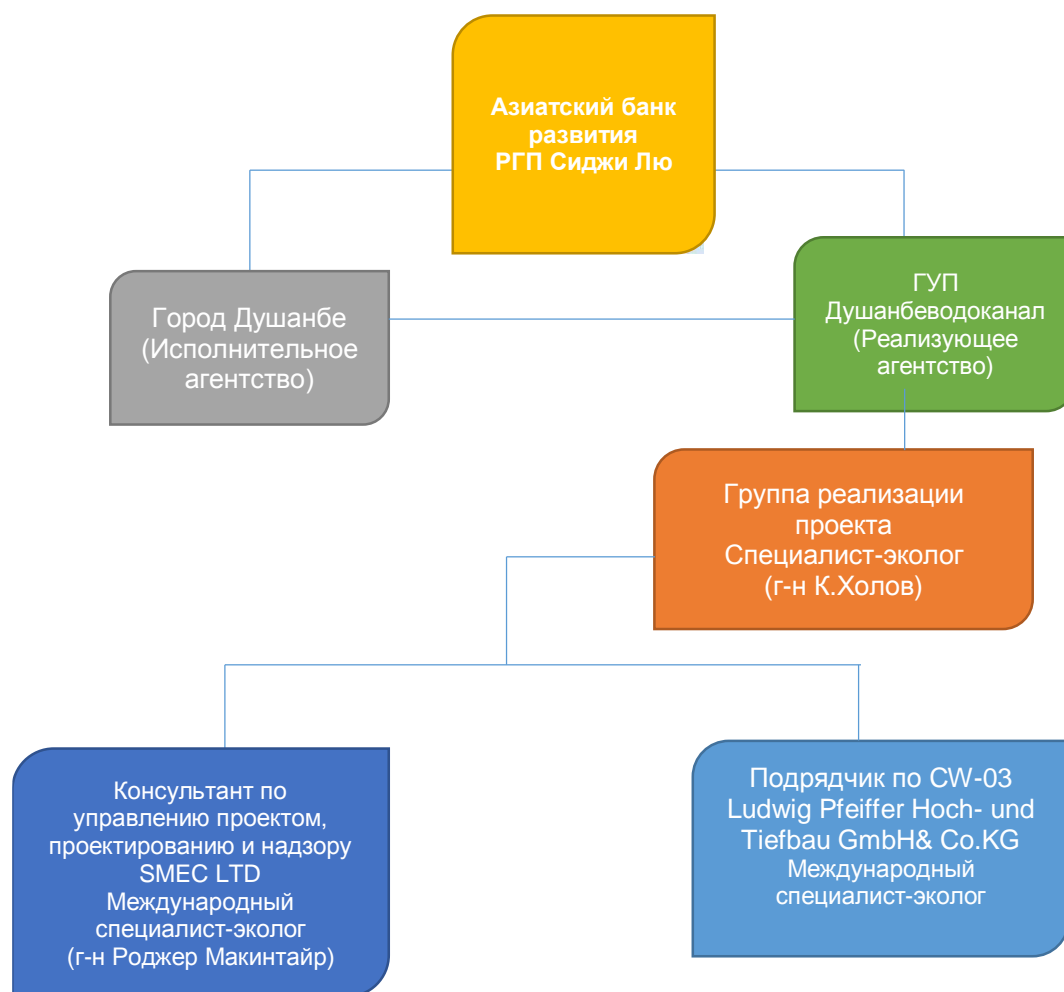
Азиатский банк развития
РГП Сиджи Лю

Город Душанбе
(Исполнительное агентство)

ГУП
Душанбеводоканал
(Реализующее агентство)

Группа реализации проекта
Специалист-эколог
(г-н К.Холов)

Консультант по управлению проектом, проектированию и надзору
SMEC LTD
Международный специалист-эколог
(г-н Роджер Макинтайр)

Подрядчик по CW-03
Ludwig Pfeiffer Hoch- und Tiefbau GmbH& Co.KG
Международный специалист-эколог